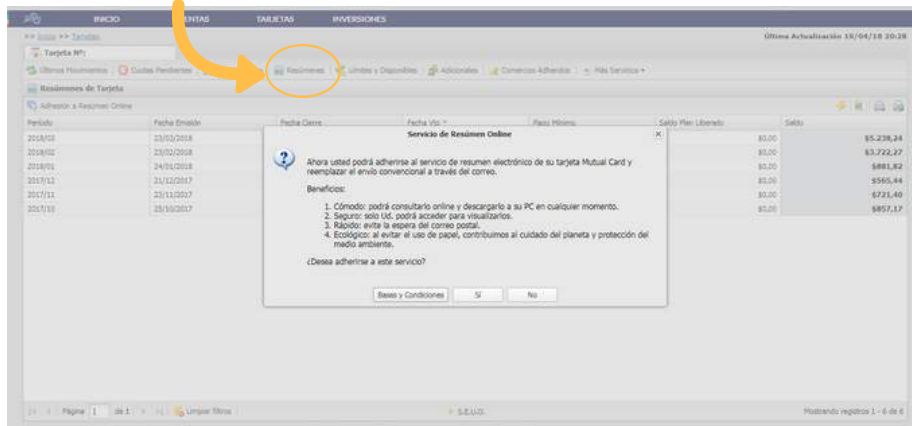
INICIO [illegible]ENTAS TARJETAS INVERSIONES

>> Inicio >> Tarjetas

Última Actualización 16/04/18 20:28

Tarjeta Nº:

Últimos Movimientos | Cuotas Pendientes | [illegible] | Resúmenes | Límites y Disponibles | Adicionales | Comercios Adheridos | Más Servicios

Resúmenes de Tarjeta

Adhesión a Resumen Online

| Período | Fecha Emisión | Fecha Cierre | Fecha Vto. | Pago Mínimo | Saldo Plan Liberado | Saldo |
|---|---|---|---|---|---|---|
| 2018/03 | 23/03/2018 | | | | $0,00 | $5.238,24 |
| 2018/02 | 23/02/2018 | | | | $0,00 | $3.722,27 |
| 2018/01 | 24/01/2018 | | | | $0,00 | $881,82 |
| 2017/12 | 21/12/2017 | | | | $0,00 | $565,44 |
| 2017/11 | 23/11/2017 | | | | $0,00 | $721,40 |
| 2017/10 | 25/10/2017 | | | | $0,00 | $857,17 |

Servicio de Resúmen Online

Ahora usted podrá adherirse al servicio de resumen electrónico de su tarjeta Mutual Card y reemplazar el envío convencional a través del correo.

Beneficios:

1. Cómodo: podrá consultarlo online y descargarlo a su PC en cualquier momento.
2. Seguro: solo Ud. podrá acceder para visualizarlos.
3. Rápido: evite la espera del correo postal.
4. Ecológico: al evitar el uso de papel, contribuimos al cuidado del planeta y protección del medio ambiente.

¿Desea adherirse a este servicio?

Bases y Condiciones | Sí | No

Página 1 de 1 | Limpiar filtros

S.E.U.O.

Mostrando registros 1 - 6 de 6